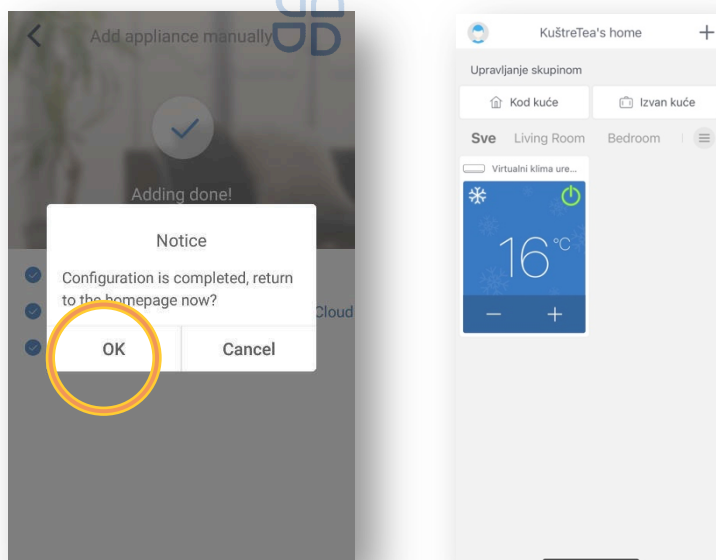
Add appliance manually

Adding done!

Notice

Configuration is completed, return to the homepage now?

OK

Cancel

Cloud

KuštreTea's home

+

Upravljanje skupinom

Kod kuće

Izvan kuće

Sve

Living Room

Bedroom

Virtualni klima ure...

16°C

−

+